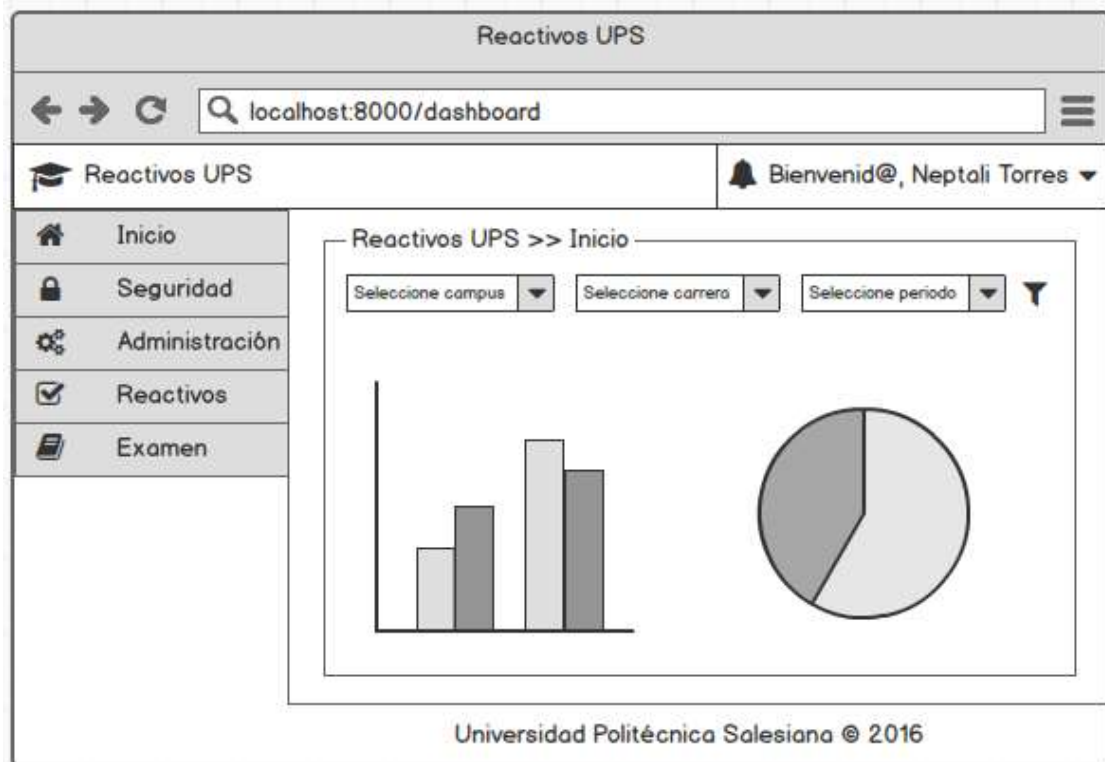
Reactivos UPS

localhost:8000/dashboard

Reactivos UPS

Bienvenid@, Neptali Torres

Inicio
Seguridad
Administración
Reactivos
Examen

Reactivos UPS >> Inicio

Seleccione campus
Seleccione carrera
Seleccione periodo

Universidad Politécnica Salesiana © 2016